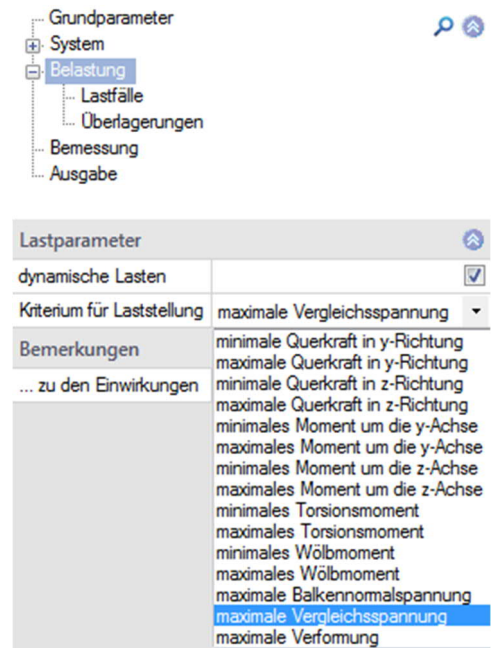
Grundparameter
System
Belastung
Lastfälle
Überlagerungen
Bemessung
Ausgabe

Lastparameter
dynamische Lasten
Kriterium für Laststellung | maximale Vergleichsspannung
Bemerkungen
... zu den Einwirkungen

minimale Querkraft in y-Richtung
maximale Querkraft in y-Richtung
minimale Querkraft in z-Richtung
maximale Querkraft in z-Richtung
minimales Moment um die y-Achse
maximales Moment um die y-Achse
minimales Moment um die z-Achse
maximales Moment um die z-Achse
minimales Torsionsmoment
maximales Torsionsmoment
minimales Wölbmoment
maximales Wölbmoment
maximale Balkennormalspannung
maximale Vergleichsspannung
maximale Verformung